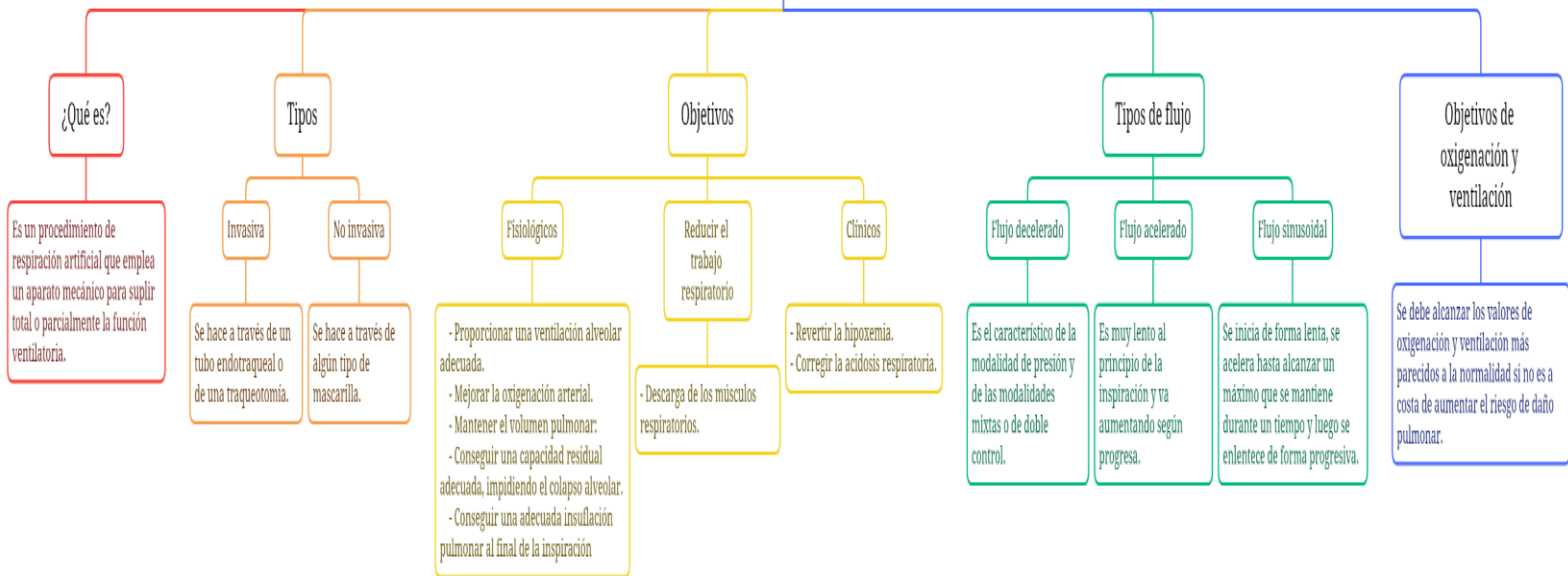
¿Qué es?

Es un procedimiento de respiración artificial que emplea un aparato mecánico para suplir total o parcialmente la función ventilatoria.

Tipos

Invasiva

Se hace a través de un tubo endotraqueal o de una traqueotomía.

No invasiva

Se hace a través de algún tipo de mascarilla.

Objetivos

Fisiológicos

- Proporcionar una ventilación alveolar adecuada.
- Mejorar la oxigenación arterial.
- Mantener el volumen pulmonar:
- Conseguir una capacidad residual adecuada, impidiendo el colapso alveolar.
- Conseguir una adecuada insuflación pulmonar al final de la inspiración

Reducir el trabajo respiratorio

- Descarga de los músculos respiratorios.

Clínicos

- Revertir la hipoxemia.
- Corregir la acidosis respiratoria.

Tipos de flujo

Flujo decelerado

Es el característico de la modalidad de presión y de las modalidades mixtas o de doble control.

Flujo acelerado

Es muy lento al principio de la inspiración y va aumentando según progresa.

Flujo sinusoidal

Se inicia de forma lenta, se acelera hasta alcanzar un máximo que se mantiene durante un tiempo y luego se enlentece de forma progresiva.

Objetivos de oxigenación y ventilación

Se debe alcanzar los valores de oxigenación y ventilación más parecidos a la normalidad si no es a costa de aumentar el riesgo de daño pulmonar.